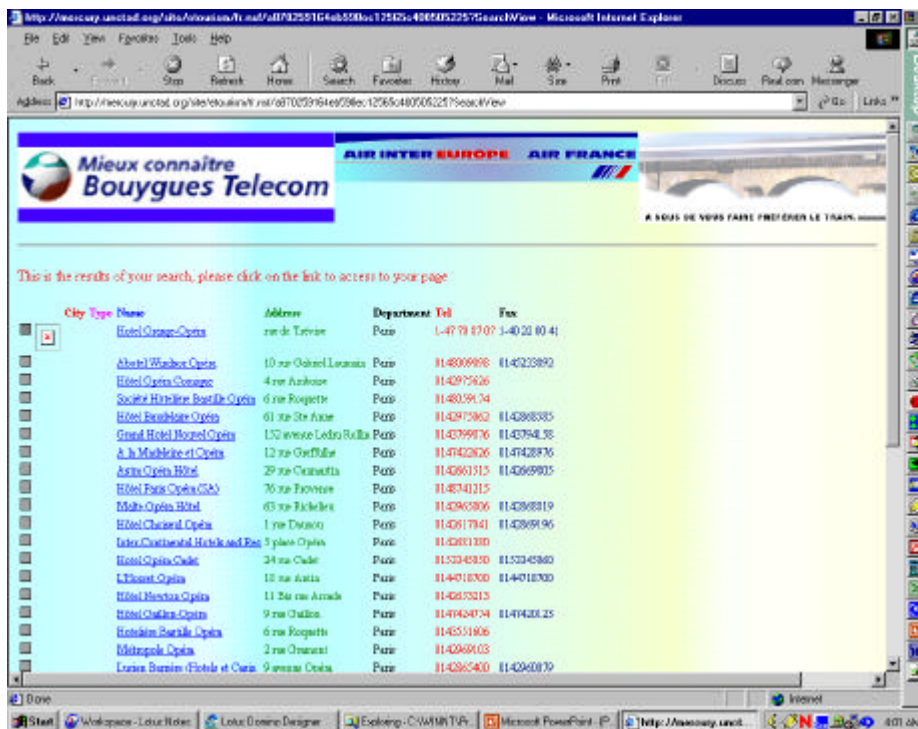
http://mercury.unctad.org/site/etourism/fr.nsf/a8702591 64eb598ec12565c4005052257SearchView - Microsoft Internet Explorer

File Edit View Favorites Tools Help

Back Forward Stop Refresh Home Search Favorites History Mail Size Print Edit Discuss Real.com Messenger

Address http://mercury.unctad.org/site/etourism/fr.nsf/a870259164eb598ec12565c4005052257SearchView Go Links

Mieux connaître Bouygues Telecom

AIR INTER EUROPE AIR FRANCE

A NOUS DE VOUS FAIRE PRÉFÉRER LE TRAIN.

This is the results of your search, please click on the link to access to your page

| City | Type | Name | Address | Department | Tel | Fax |
|---|---|---|---|---|---|---|
| | | Hotel Orange-Opéra | rue de Trevise | Paris | 1-47 70 07 07 | 1-40 22 80 41 |
| | | Abotel Windsor Opéra | 10 rue Gabriel Laumain | Paris | 0148009898 | 0145233892 |
| | | Hôtel Opéra Comique | 4 rue Amboise | Paris | 0142975626 | |
| | | Société Hôtelière Bastille Opéra | 6 rue Roquette | Paris | 0148059174 | |
| | | Hôtel Boulogne Opéra | 61 rue Ste Anne | Paris | 0142975862 | 0142868385 |
| | | Grand Hotel Nouvel Opéra | 152 avenue Ledru Rollin | Paris | 0143799876 | 0143794158 |
| | | A la Malibière et Opéra | 12 rue Greffulhe | Paris | 0147422626 | 0147428976 |
| | | Astra Opéra Hôtel | 29 rue Caumartin | Paris | 0142661515 | 0142669805 |
| | | Hôtel Paris Opéra (SA) | 76 rue Provence | Paris | 0148741215 | |
| | | Malte Opéra Hôtel | 63 rue Richelieu | Paris | 0142965806 | 0142868819 |
| | | Hôtel Choiseul Opéra | 1 rue Daunou | Paris | 0142617841 | 0142869196 |
| | | Inter Continental Hotels and Res | 5 place Opéra | Paris | 0142681180 | |
| | | Hôtel Opéra Cadet | 24 rue Cadet | Paris | 0153345050 | 0153345060 |
| | | L'Horset Opéra | 18 rue Antin | Paris | 0144718700 | 0144718700 |
| | | Hôtel Newton Opéra | 11 Bis rue Arcade | Paris | 0142655213 | |
| | | Hôtel Gaillon-Opéra | 9 rue Gaillon | Paris | 0147424774 | 0147420125 |
| | | Hotelière Bastille Opéra | 6 rue Roquette | Paris | 0143551606 | |
| | | Métropole Opéra | 2 rue Grammont | Paris | 0142969103 | |
| | | Lucien Barrière (Hotels et Casin | 9 avenue Opéra | Paris | 0142865400 | 0142960879 |

Done Internet

Start Workspace - Lotus Notes Lotus Domino Designer Exploring - C:\WINNT\Pr... Microsoft PowerPoint - [P... http://mercury.unct... 4:01 ok